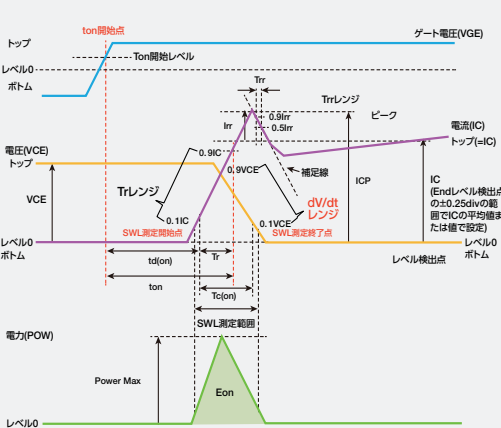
ton開始点

ゲート電圧(VGE)

トップ

Ton開始レベル

レベル0

ボトム

Trr

Trrレンジ

0.9Irr

Irr

ピーク

0.5Irr

電流(IC)

トップ(=IC)

電圧(VCE)

0.9IC

トップ

0.9VCE

補足線

Trレンジ

dV/dt
レンジ

ICP

IC
(Endレベル検出点の±0.25divの範囲でICの平均値または値で設定)

VCE

0.1IC

0.1VCE

SWL測定開始点

SWL測定終了点

レベル0

レベル0

ボトム

レベル検出点

ボトム

td(on)

Tr

ton

Tc(on)

SWL測定範囲

電力(POW)

Power Max

Eon

レベル0